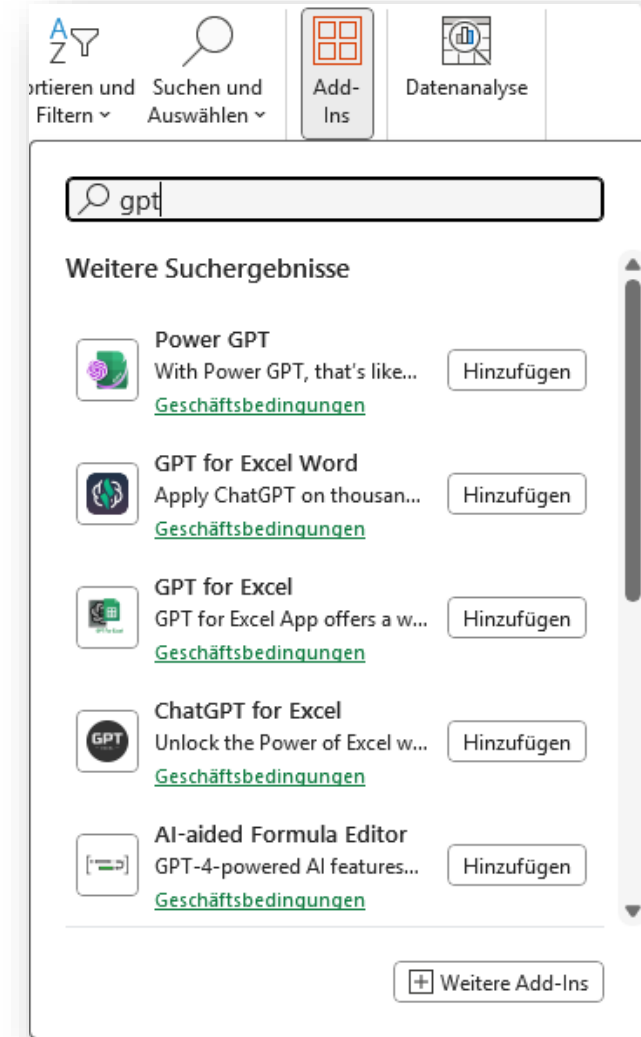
rtieren und Filtern
Suchen und Auswählen
Add-Ins
Datenanalyse

gpt

Weitere Suchergebnisse

Power GPT
With Power GPT, that's like...
Geschäftsbedingungen
Hinzufügen

GPT for Excel Word
Apply ChatGPT on thousan...
Geschäftsbedingungen
Hinzufügen

GPT for Excel
GPT for Excel App offers a w...
Geschäftsbedingungen
Hinzufügen

GPT
ChatGPT for Excel
Unlock the Power of Excel w...
Geschäftsbedingungen
Hinzufügen

AI-aided Formula Editor
GPT-4-powered AI features...
Geschäftsbedingungen
Hinzufügen

Weitere Add-Ins